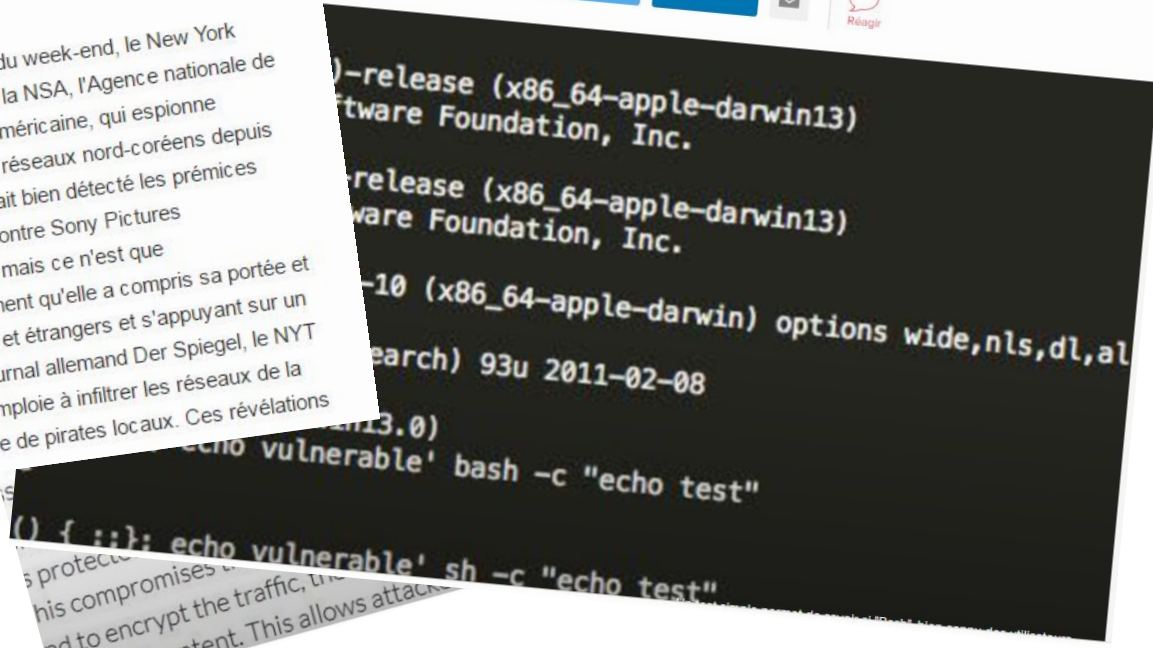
du week-end, le New York
la NSA, l'Agence nationale de
méricaine, qui espionne
réseaux nord-coréens depuis
ait bien détecté les prémices
ontre Sony Pictures
mais ce n'est que
ment qu'elle a compris sa portée et
et étrangers et s'appuyant sur un
urnal allemand Der Spiegel, le NYT
mploie à infiltrer les réseaux de la
e de pirates locaux. Ces révélations

Réagir

)-release (x86_64-apple-darwin13)
ftware Foundation, Inc.

-release (x86_64-apple-darwin13)
ware Foundation, Inc.

-10 (x86_64-apple-darwin) options wide,nls,dl,al

earch) 93u 2011-02-08

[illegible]13.0)
echo vulnerable' bash -c "echo test"

() { :;}; echo vulnerable' sh -c "echo test"

s protect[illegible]
his compromises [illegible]
d to encrypt the traffic, th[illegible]
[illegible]tent. This allows attack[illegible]